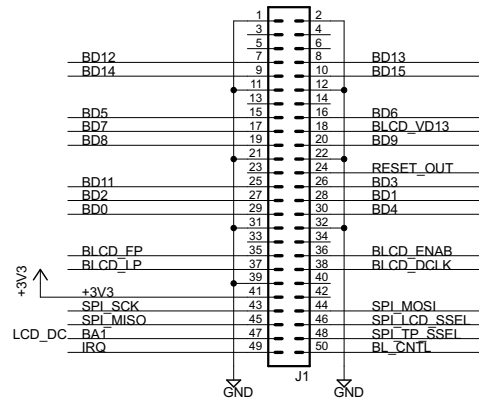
1 2
3 4
5 6
BD12 7 8 BD13
BD14 9 10 BD15
11 12
13 14
BD5 15 16 BD6
BD7 17 18 BLCD_VD13
BD8 19 20 BD9
21 22
23 24 RESET_OUT
BD11 25 26 BD3
BD2 27 28 BD1
BD0 29 30 BD4
31 32
33 34
BLCD_FP 35 36 BLCD_ENAB
BLCD_LP 37 38 BLCD_DCLK
+3V3
39 40
+3V3 41 42
SPI_SCK 43 44 SPI_MOSI
SPI_MISO 45 46 SPI_LCD_SSEL
LCD_DC BA1 47 48 SPI_TP_SSEL
IRQ 49 50 BL_CNTL
J1
GND GND